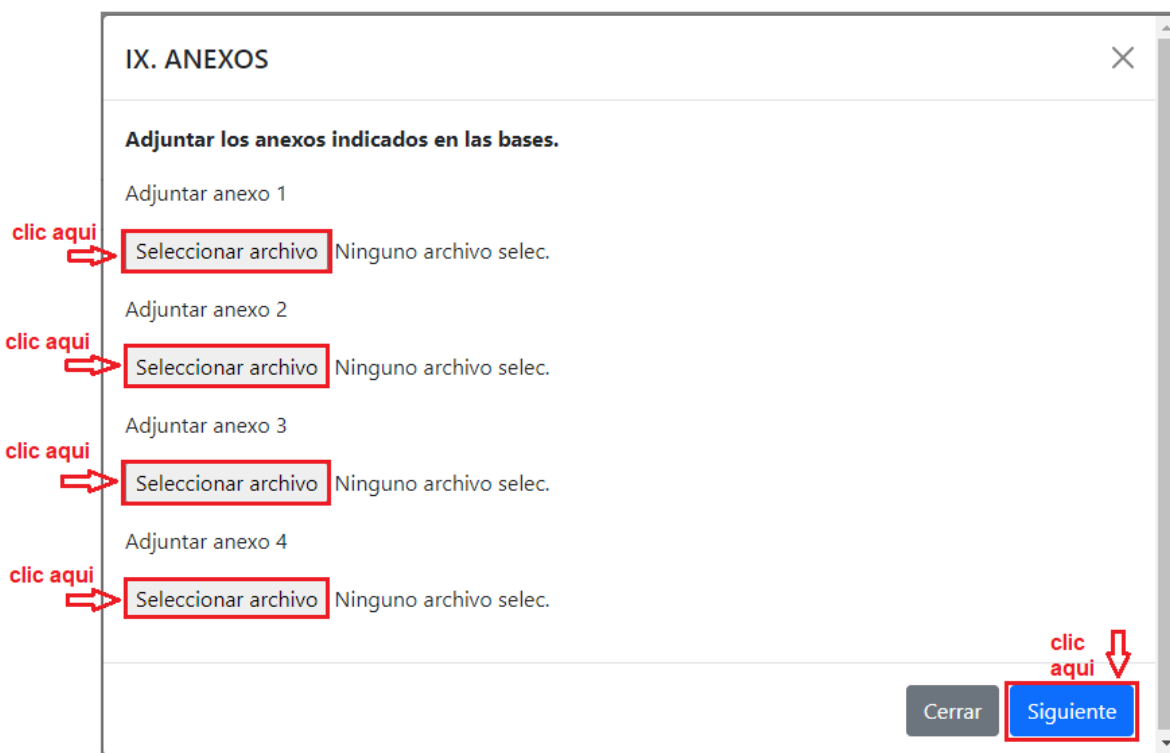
IX. ANEXOS ×

Adjuntar los anexos indicados en las bases.

Adjuntar anexo 1

clic aqui

Seleccionar archivo Ninguno archivo selec.

Adjuntar anexo 2

clic aqui

Seleccionar archivo Ninguno archivo selec.

Adjuntar anexo 3

clic aqui

Seleccionar archivo Ninguno archivo selec.

Adjuntar anexo 4

clic aqui

Seleccionar archivo Ninguno archivo selec.

clic aqui

Cerrar Siguiente